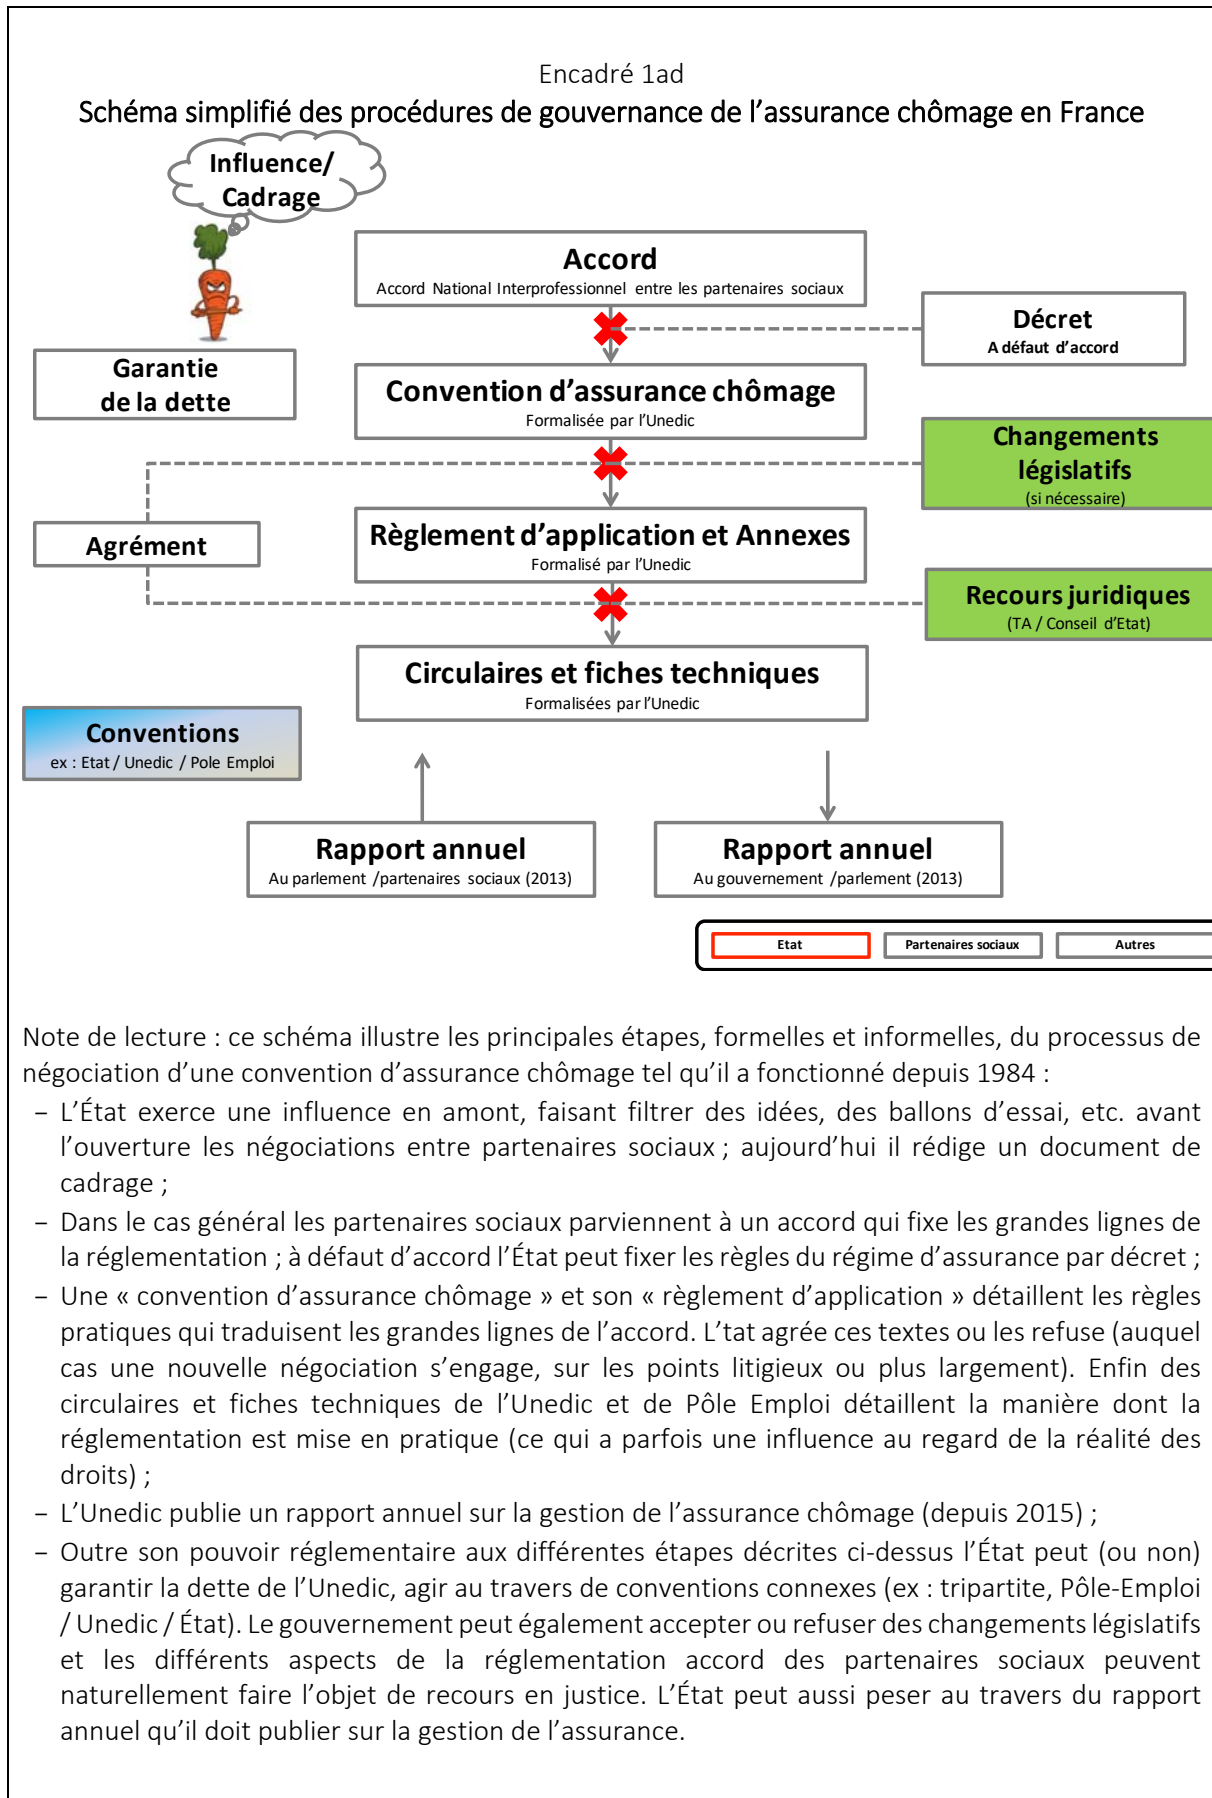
Encadré 1ad
Schéma simplifié des procédures de gouvernance de l'assurance chômage en France

Influence/ Cadrage

Accord
Accord National Interprofessionnel entre les partenaires sociaux

Décret
A défaut d'accord

Garantie de la dette

Convention d'assurance chômage
Formalisée par l'Unedic

Changements législatifs
(si nécessaire)

Agrément

Règlement d'application et Annexes
Formalisé par l'Unedic

Recours juridiques
(TA / Conseil d'Etat)

Circulaires et fiches techniques
Formalisées par l'Unedic

Conventions
ex : Etat / Unedic / Pole Emploi

Rapport annuel
Au parlement /partenaires sociaux (2013)

Rapport annuel
Au gouvernement /parlement (2013)

Etat | Partenaires sociaux | Autres

Note de lecture : ce schéma illustre les principales étapes, formelles et informelles, du processus de négociation d'une convention d'assurance chômage tel qu'il a fonctionné depuis 1984 :
– L'État exerce une influence en amont, faisant filtrer des idées, des ballons d'essai, etc. avant l'ouverture les négociations entre partenaires sociaux ; aujourd'hui il rédige un document de cadrage ;
– Dans le cas général les partenaires sociaux parviennent à un accord qui fixe les grandes lignes de la réglementation ; à défaut d'accord l'État peut fixer les règles du régime d'assurance par décret ;
– Une « convention d'assurance chômage » et son « règlement d'application » détaillent les règles pratiques qui traduisent les grandes lignes de l'accord. L'tat agrée ces textes ou les refuse (auquel cas une nouvelle négociation s'engage, sur les points litigieux ou plus largement). Enfin des circulaires et fiches techniques de l'Unedic et de Pôle Emploi détaillent la manière dont la réglementation est mise en pratique (ce qui a parfois une influence au regard de la réalité des droits) ;
– L'Unedic publie un rapport annuel sur la gestion de l'assurance chômage (depuis 2015) ;
– Outre son pouvoir réglementaire aux différentes étapes décrites ci-dessus l'État peut (ou non) garantir la dette de l'Unedic, agir au travers de conventions connexes (ex : tripartite, Pôle-Emploi / Unedic / État). Le gouvernement peut également accepter ou refuser des changements législatifs et les différents aspects de la réglementation accord des partenaires sociaux peuvent naturellement faire l'objet de recours en justice. L'État peut aussi peser au travers du rapport annuel qu'il doit publier sur la gestion de l'assurance.